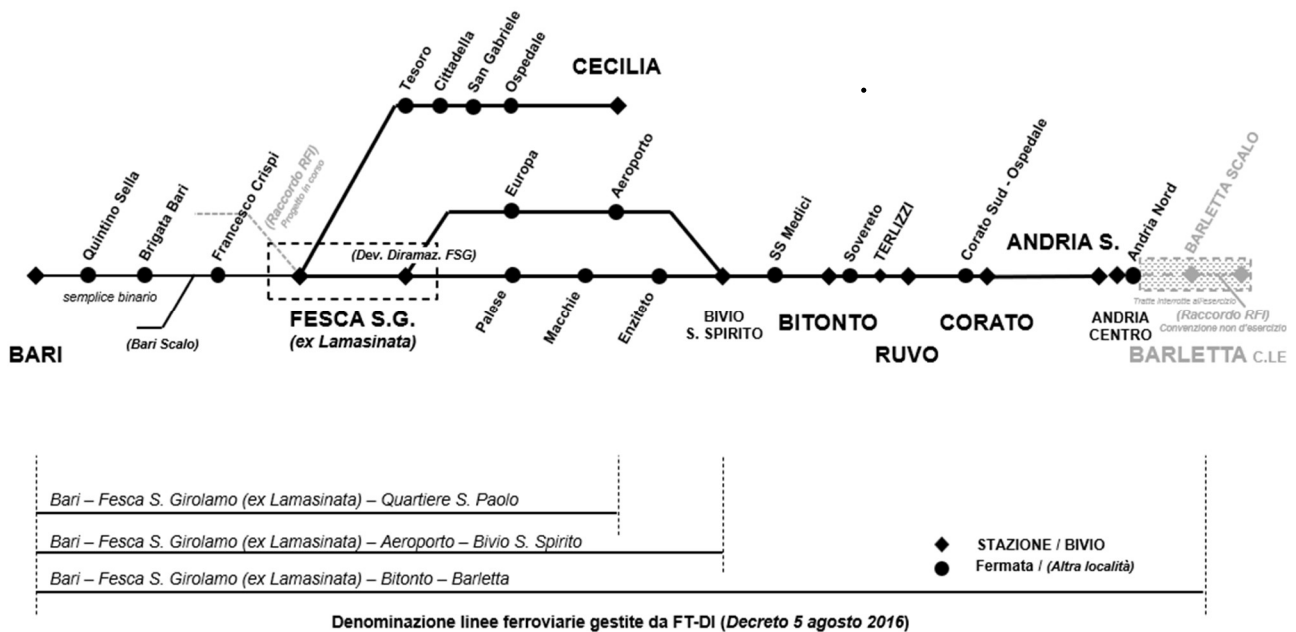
CECILIA

Tesoro
Cittadella
San Gabriele
Ospedale

Europa
Aeroporto

Quintino Sella
Brigata Bari
Francesco Crispi
(Raccordo RFI)
Progetto in corso

(Dev. Diramaz. FSG)

SS Medici
Sovereto
TERLIZZI
Corato Sud - Ospedale
ANDRIA S.
Andria Nord
BARLETTA SCALO

semplice binario
(Bari Scalo)

Palese
Macchie
Enziteto

BIVIO S. SPIRITO

BARI
FESCA S.G.
(ex Lamasinata)
BITONTO
CORATO
RUVO
ANDRIA CENTRO
Tratte interrotte all'esercizio
(Raccordo RFI)
Convenzione non d'esercizio
BARLETTA C.LE

Bari – Fesca S. Girolamo (ex Lamasinata) – Quartiere S. Paolo
Bari – Fesca S. Girolamo (ex Lamasinata) – Aeroporto – Bivio S. Spirito
Bari – Fesca S. Girolamo (ex Lamasinata) – Bitonto – Barletta

STAZIONE / BIVIO
Fermata / (Altra località)

Denominazione linee ferroviarie gestite da FT-DI (Decreto 5 agosto 2016)